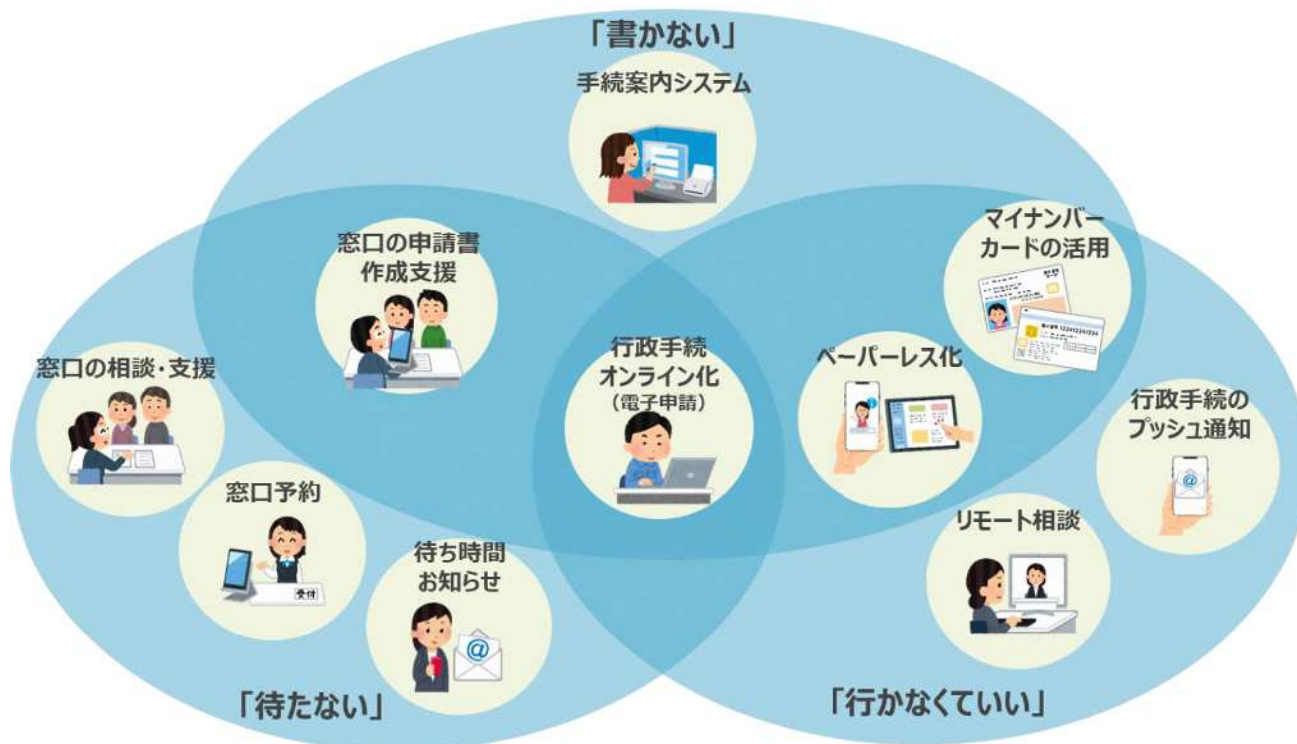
「書かない」

手続案内システム

窓口の申請書作成支援

マイナンバーカードの活用

窓口の相談・支援

行政手続オンライン化
(電子申請)

ペーパーレス化

行政手続のプッシュ通知

窓口予約

受付

待ち時間お知らせ

@

リモート相談

@

「待たない」

「行かなくていい」